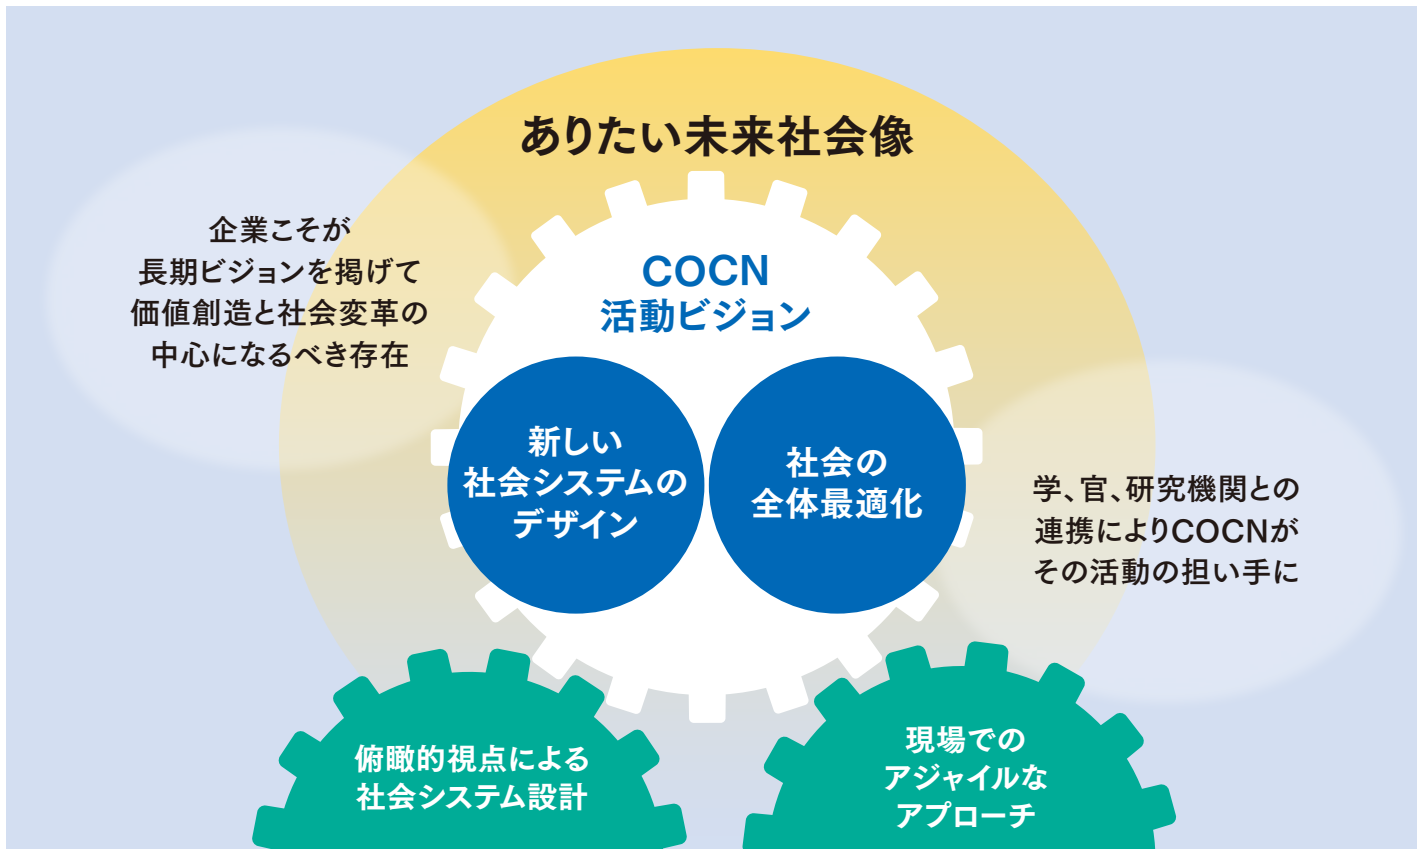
ありたい未来社会像

企業こそが
長期ビジョンを掲げて
価値創造と社会変革の
中心になるべき存在

COCN
活動ビジョン

新しい
社会システムの
デザイン

社会の
全体最適化

学、官、研究機関との
連携によりCOCNが
その活動の担い手に

俯瞰的視点による
社会システム設計

現場での
アジャイルな
アプローチ